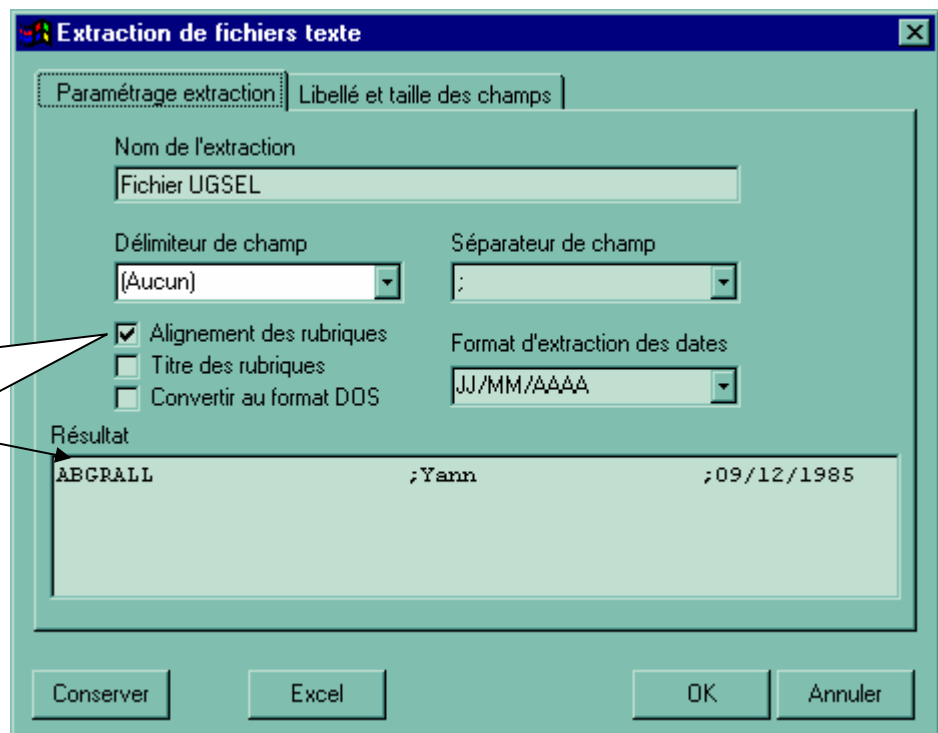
Extraction de fichiers texte

Paramétrage extraction | Libellé et taille des champs

Nom de l'extraction
Fichier UGSEL

Délimiteur de champ
(Aucun)

Séparateur de champ
;

Alignement des rubriques
Titre des rubriques
Convertir au format DOS

Format d'extraction des dates
JJ/MM/AAAA

Résultat
ABGRALL ;Yann ;09/12/1985

Conserver
Excel
OK
Annuler